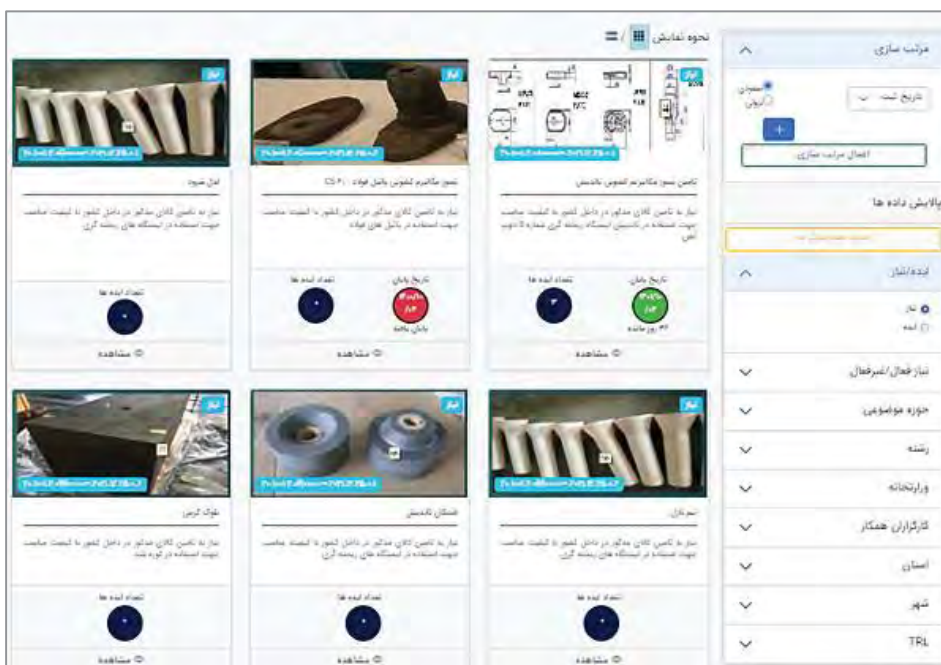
نحوه نمایش

مرتب سازی

تاریخ ثبت

نزولی
صعودی

+

اعمال مرتب سازی

پالایش داده ها

ایده/نیاز

نیاز
ایده

نیاز فعال/غیرفعال

حوزه موضوعی

رشته

وزارتخانه

کارگزاران همکار

استان

شهر

TRL

نیاز

تامین نسوز مکانیزم کشویی تاندیش

نیاز به تامین کالای مذکور در داخل کشور با کیفیت مناسب جهت استفاده در تاندیش ایستگاه ریخته گری شماره ۵ ذوب آهن

تاریخ پایان

تعداد ایده ها

۳

روز مانده

مشاهده

نیاز

نسوز مکانیزم کشویی پاتیل فولاد CS-۶۰

نیاز به تامین کالای مذکور در داخل کشور با کیفیت مناسب جهت استفاده در پاتیل های فولاد

تاریخ پایان

تعداد ایده ها

۰

پایان یافته

مشاهده

نیاز

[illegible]

نیاز به تامین کالای مذکور در داخل کشور با کیفیت مناسب جهت استفاده در ایستگاه های ریخته گری

تعداد ایده ها

۰

مشاهده

نیاز

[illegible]

نیاز به تامین کالای مذکور در داخل کشور با کیفیت مناسب جهت استفاده در ایستگاه های ریخته گری

تعداد ایده ها

مشاهده

نیاز

فنجان تاندیش

نیاز به تامین کالای مذکور در داخل کشور با کیفیت مناسب جهت استفاده در ایستگاه های ریخته گری

تعداد ایده ها

مشاهده

نیاز

بلوک کربنی

نیاز به تامین کالای مذکور در داخل کشور با کیفیت مناسب جهت استفاده در کوره بلند

تعداد ایده ها

مشاهده